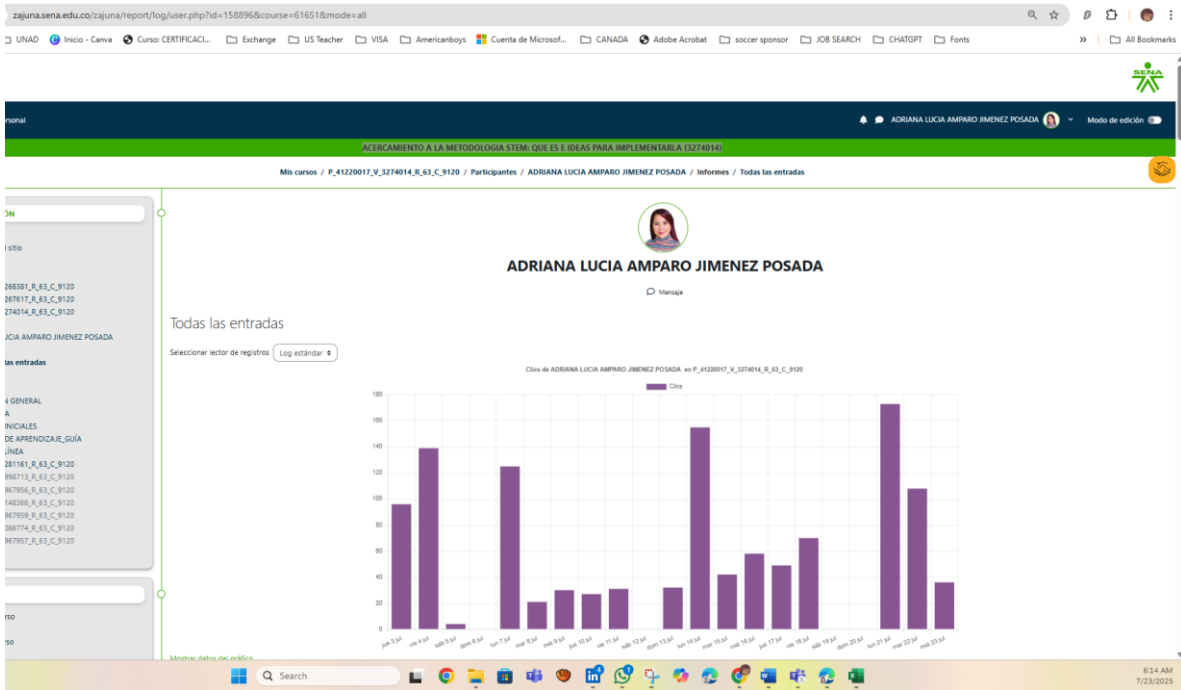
zajuna.sena.edu.co/zajuna/report/log/user.php?id=158896&course=61651&mode=all

UNAD Inicio - Canva Curso: CERTIFICACI... Exchange US Teacher VISA Americanboys Cuenta de Microsof... CANADA Adobe Acrobat soccer sponsor JOB SEARCH CHATGPT Fonts » All Bookmarks

SENA

rsonal

ADRIANA LUCIA AMPARO JIMENEZ POSADA Modo de edición

ACERCAMIENTO A LA METODOLOGIA STEM: QUE ES E IDEAS PARA IMPLEMENTARLA (3274014)

Mis cursos / P_41220017_V_3274014_R_63_C_9120 / Participantes / ADRIANA LUCIA AMPARO JIMENEZ POSADA / Informes / Todas las entradas

ÓN

l sitio

268381_R_63_C_9120
267617_R_63_C_9120
274014_R_63_C_9120

UCIA AMPARO JIMENEZ POSADA

as entradas

N GENERAL
A
INICIALES
DE APRENDIZAJE_GUÍA
LÍNEA
281161_R_63_C_9120
998713_R_63_C_9120
967956_R_63_C_9120
148366_R_63_C_9120
967959_R_63_C_9120
086774_R_63_C_9120
967957_R_63_C_9120

rso
rso

ADRIANA LUCIA AMPARO JIMENEZ POSADA

Mensaje

Todas las entradas

Seleccionar lector de registros Log estándar

Clics de ADRIANA LUCIA AMPARO JIMENEZ POSADA en P_41220017_V_3274014_R_63_C_9120

Clics

180
160
140
120
100
80
60
40
20
0

jue 3 jul vie 4 jul sáb 5 jul dom 6 jul lun 7 jul mar 8 jul mié 9 jul jue 10 jul vie 11 jul sáb 12 jul dom 13 jul lun 14 jul mar 15 jul mié 16 jul jue 17 jul vie 18 jul sáb 19 jul dom 20 jul lun 21 jul mar 22 jul mié 23 jul

Mostrar datos del gráfico

Search

6:14 AM
7/23/2025